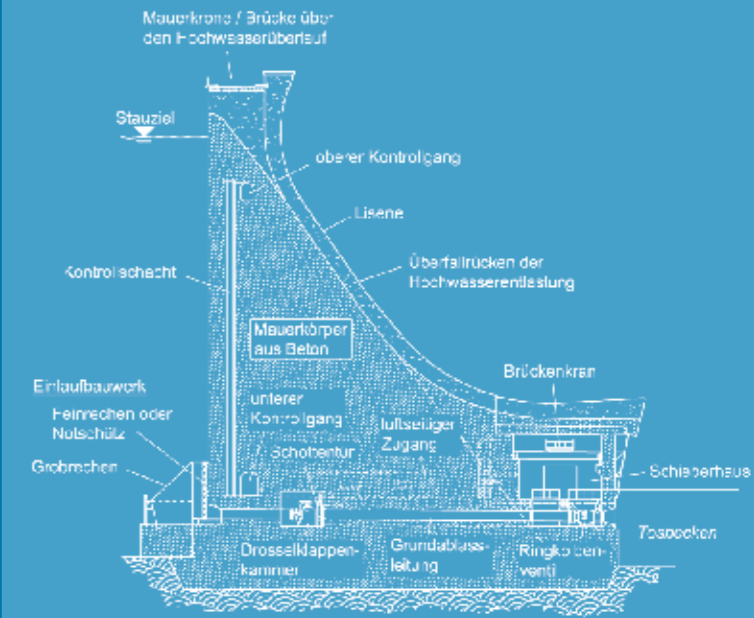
Mauerkrone / Brücke über den Hochwasserüberlauf

Stauziel

oberer Kontrollgang

Lisene

Überfallrücken der Hochwasserentlastung

Kontrollschacht

Mauerkörper aus Beton

Brückenkran

Einlaufbauwerk

Feinrechen oder Notschütz

unterer Kontrollgang

luftseitiger Zugang

Schottentür

Grobrechen

Schieberhaus

Tosbecken

Drosselklappenkammer

Grundablassleitung

Ringkolbenventil